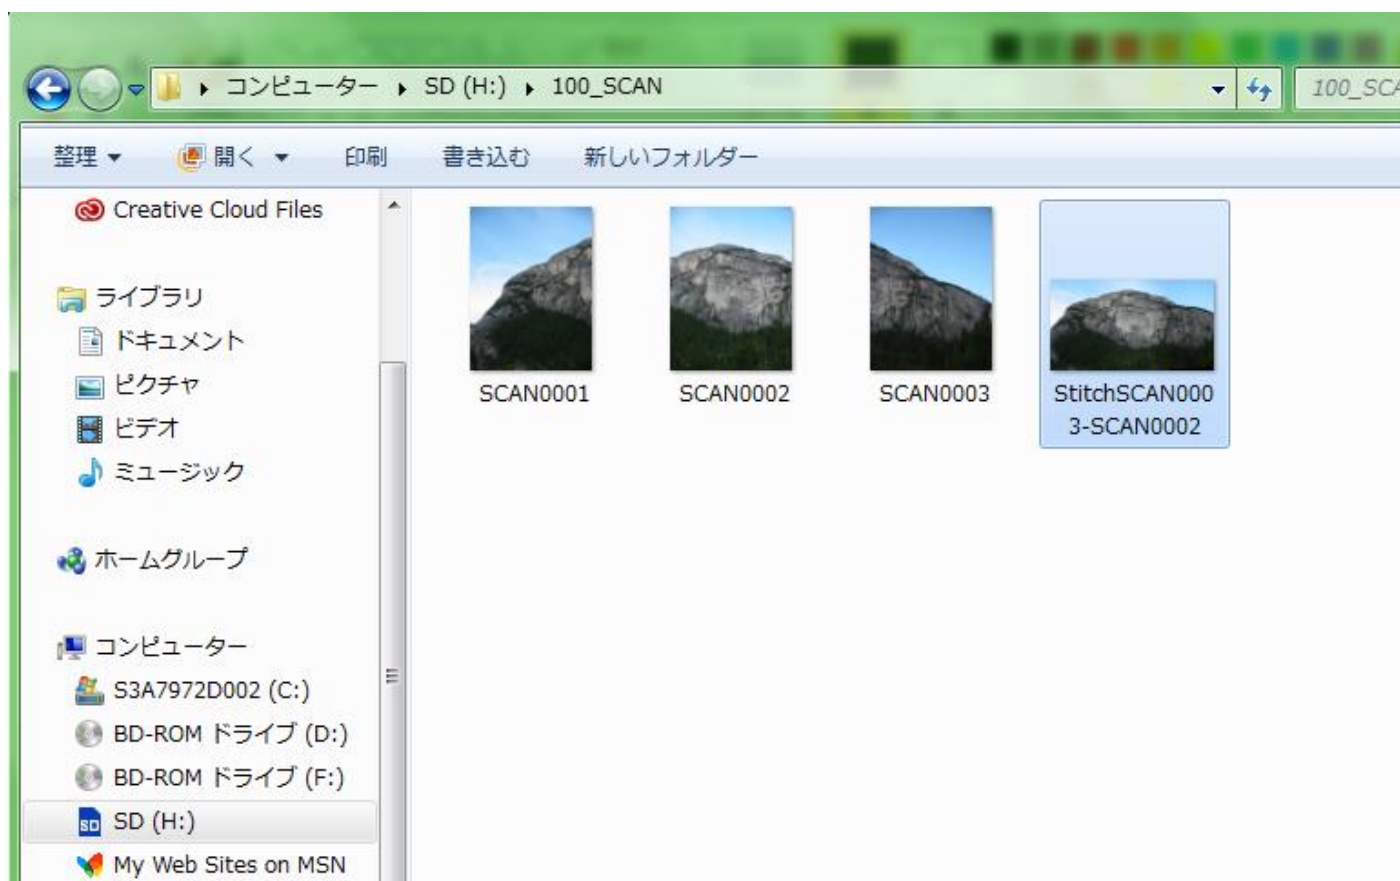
▸ コンピューター ▸ SD (H:) ▸ 100_SCAN

100_SCA

整理 ▾ 開く ▾ 印刷 書き込む 新しいフォルダー

Creative Cloud Files

ライブラリ
ドキュメント
ピクチャ
ビデオ
ミュージック

ホームグループ

コンピューター
S3A7972D002 (C:)
BD-ROM ドライブ (D:)
BD-ROM ドライブ (F:)
SD (H:)
My Web Sites on MSN

SCAN0001
SCAN0002
SCAN0003
StitchSCAN0003-SCAN0002